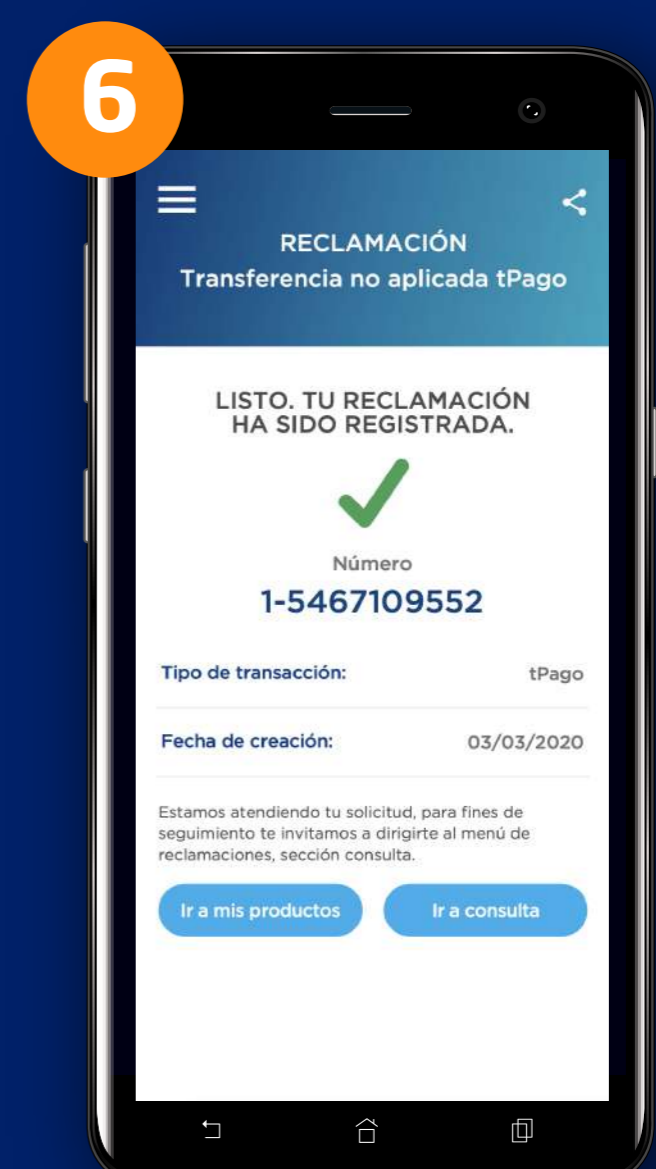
6

RECLAMACIÓN
Transferencia no aplicada tPago

LISTO. TU RECLAMACIÓN HA SIDO REGISTRADA.

Número
1-5467109552

| Tipo de transacción: | tPago |
|---|---|
| Fecha de creación: | 03/03/2020 |

Estamos atendiendo tu solicitud, para fines de seguimiento te invitamos a dirigirte al menú de reclamaciones, sección consulta.

Ir a mis productos
Ir a consulta